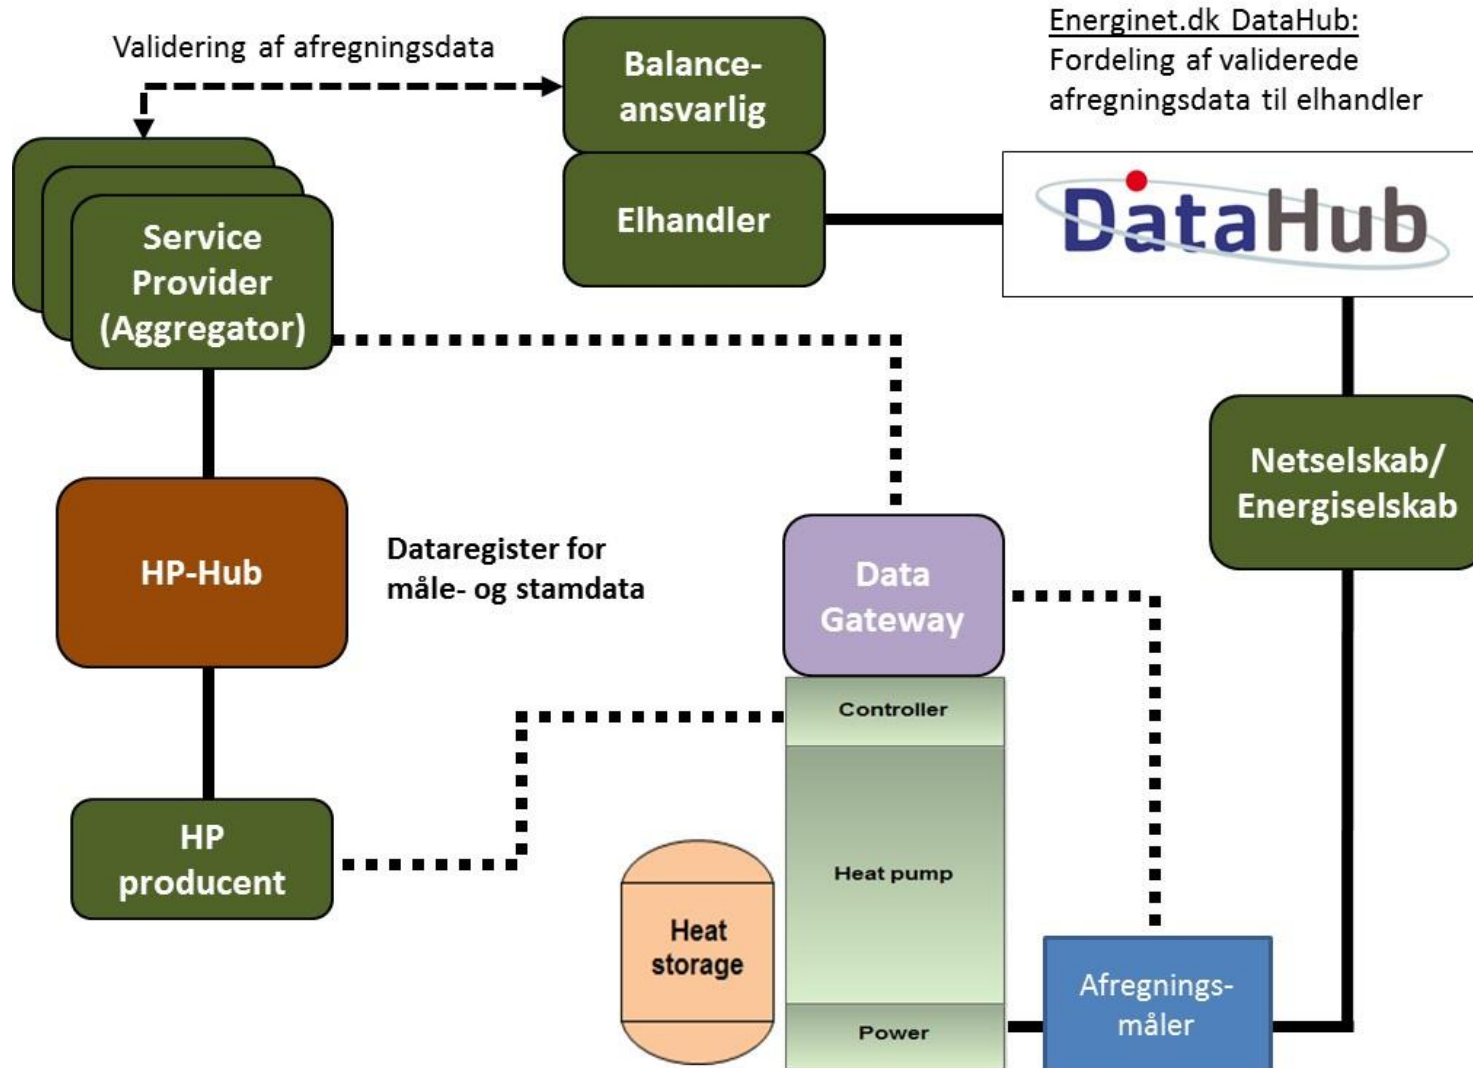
Validering af afregningsdata

Balanceansvarlig

Elhandler

Energinet.dk DataHub:
Fordeling af validerede afregningsdata til elhandler

DataHub

Service Provider (Aggregator)

Netselskab/ Energiselskab

HP-Hub

Dataregister for måle- og stamdata

Data Gateway

Controller

Heat pump

Power

HP producent

Heat storage

Afregningsmåler